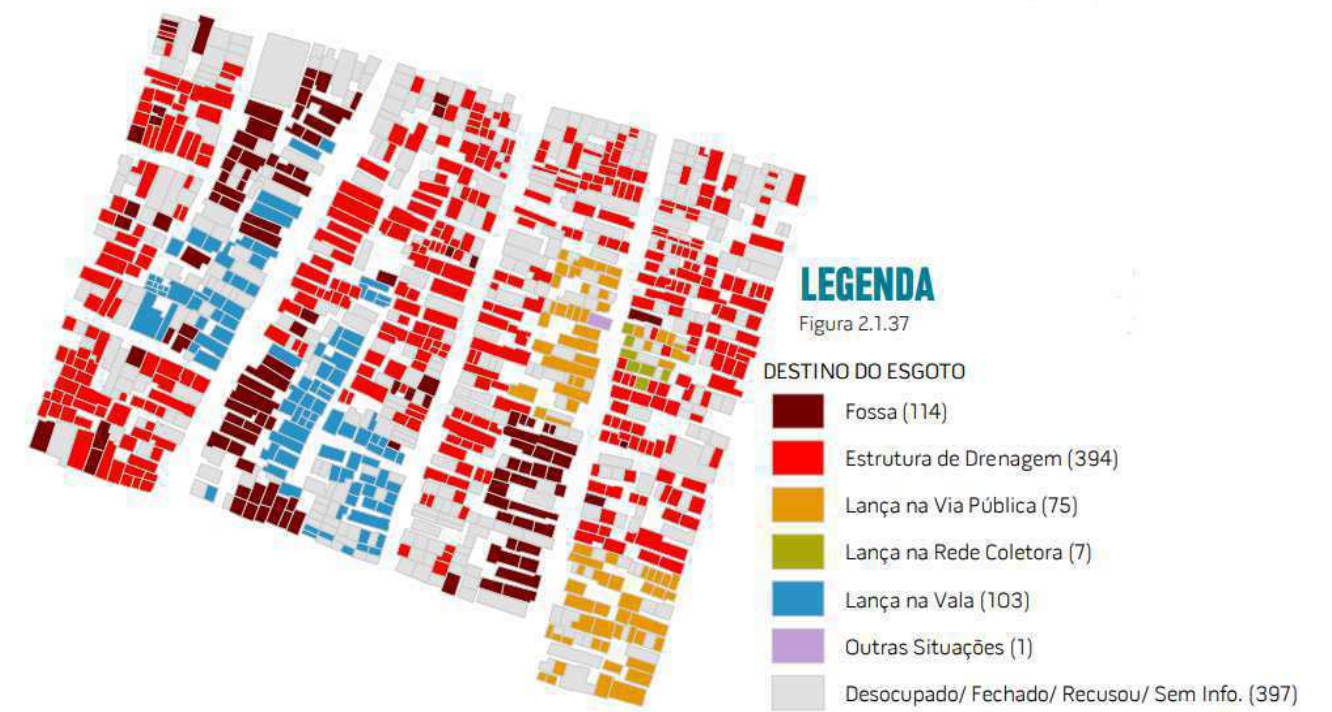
LEGENDA
Figura 2.1.37

DESTINO DO ESGOTO
Fossa (114)
Estrutura de Drenagem (394)
Lança na Via Pública (75)
Lança na Rede Coletora (7)
Lança na Vala (103)
Outras Situações (1)
Desocupado/ Fechado/ Recusou/ Sem Info. (397)